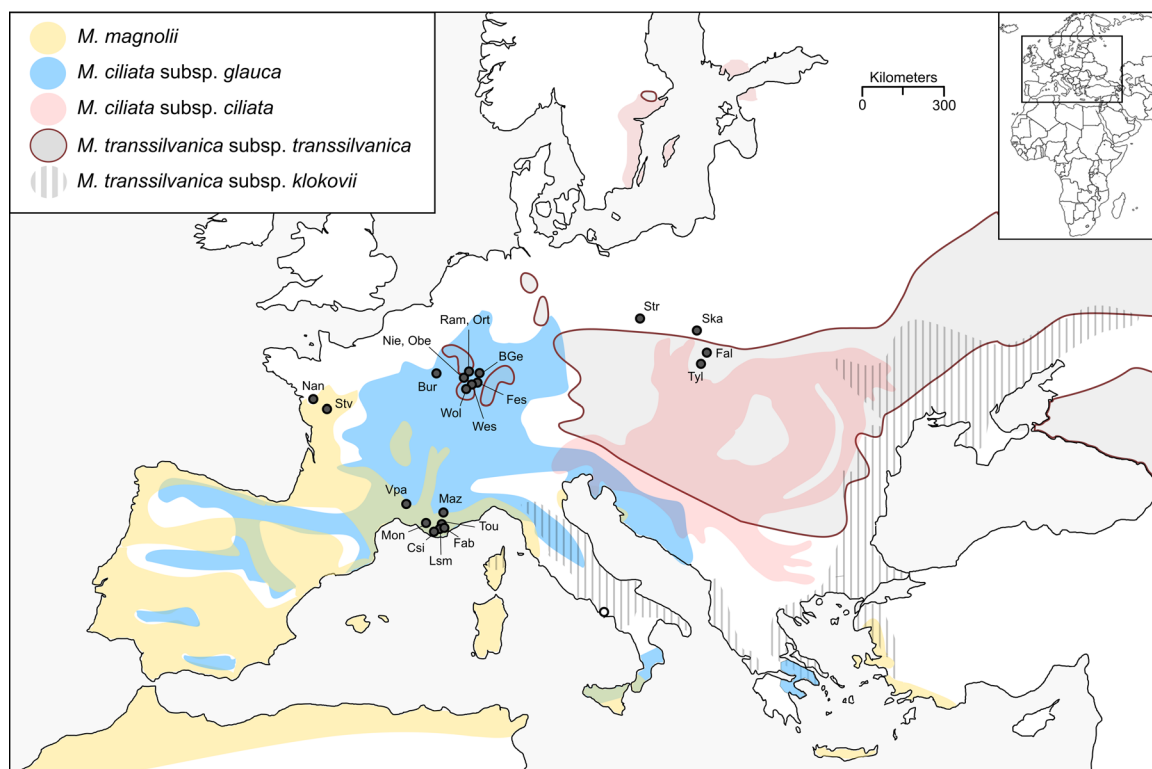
M. magnolii
M. ciliata subsp. glauca
M. ciliata subsp. ciliata
M. transsilvanica subsp. transsilvanica
M. transsilvanica subsp. klokovii

Kilometers
0 300

Str
Ska
Fal
Tyl
Ram, Ort
Nie, Obe
BGe
Bur
Fes
Wol
Wes
Nan
Stv
Vpa
Maz
Tou
Mon
Csi
Fab
Lsm